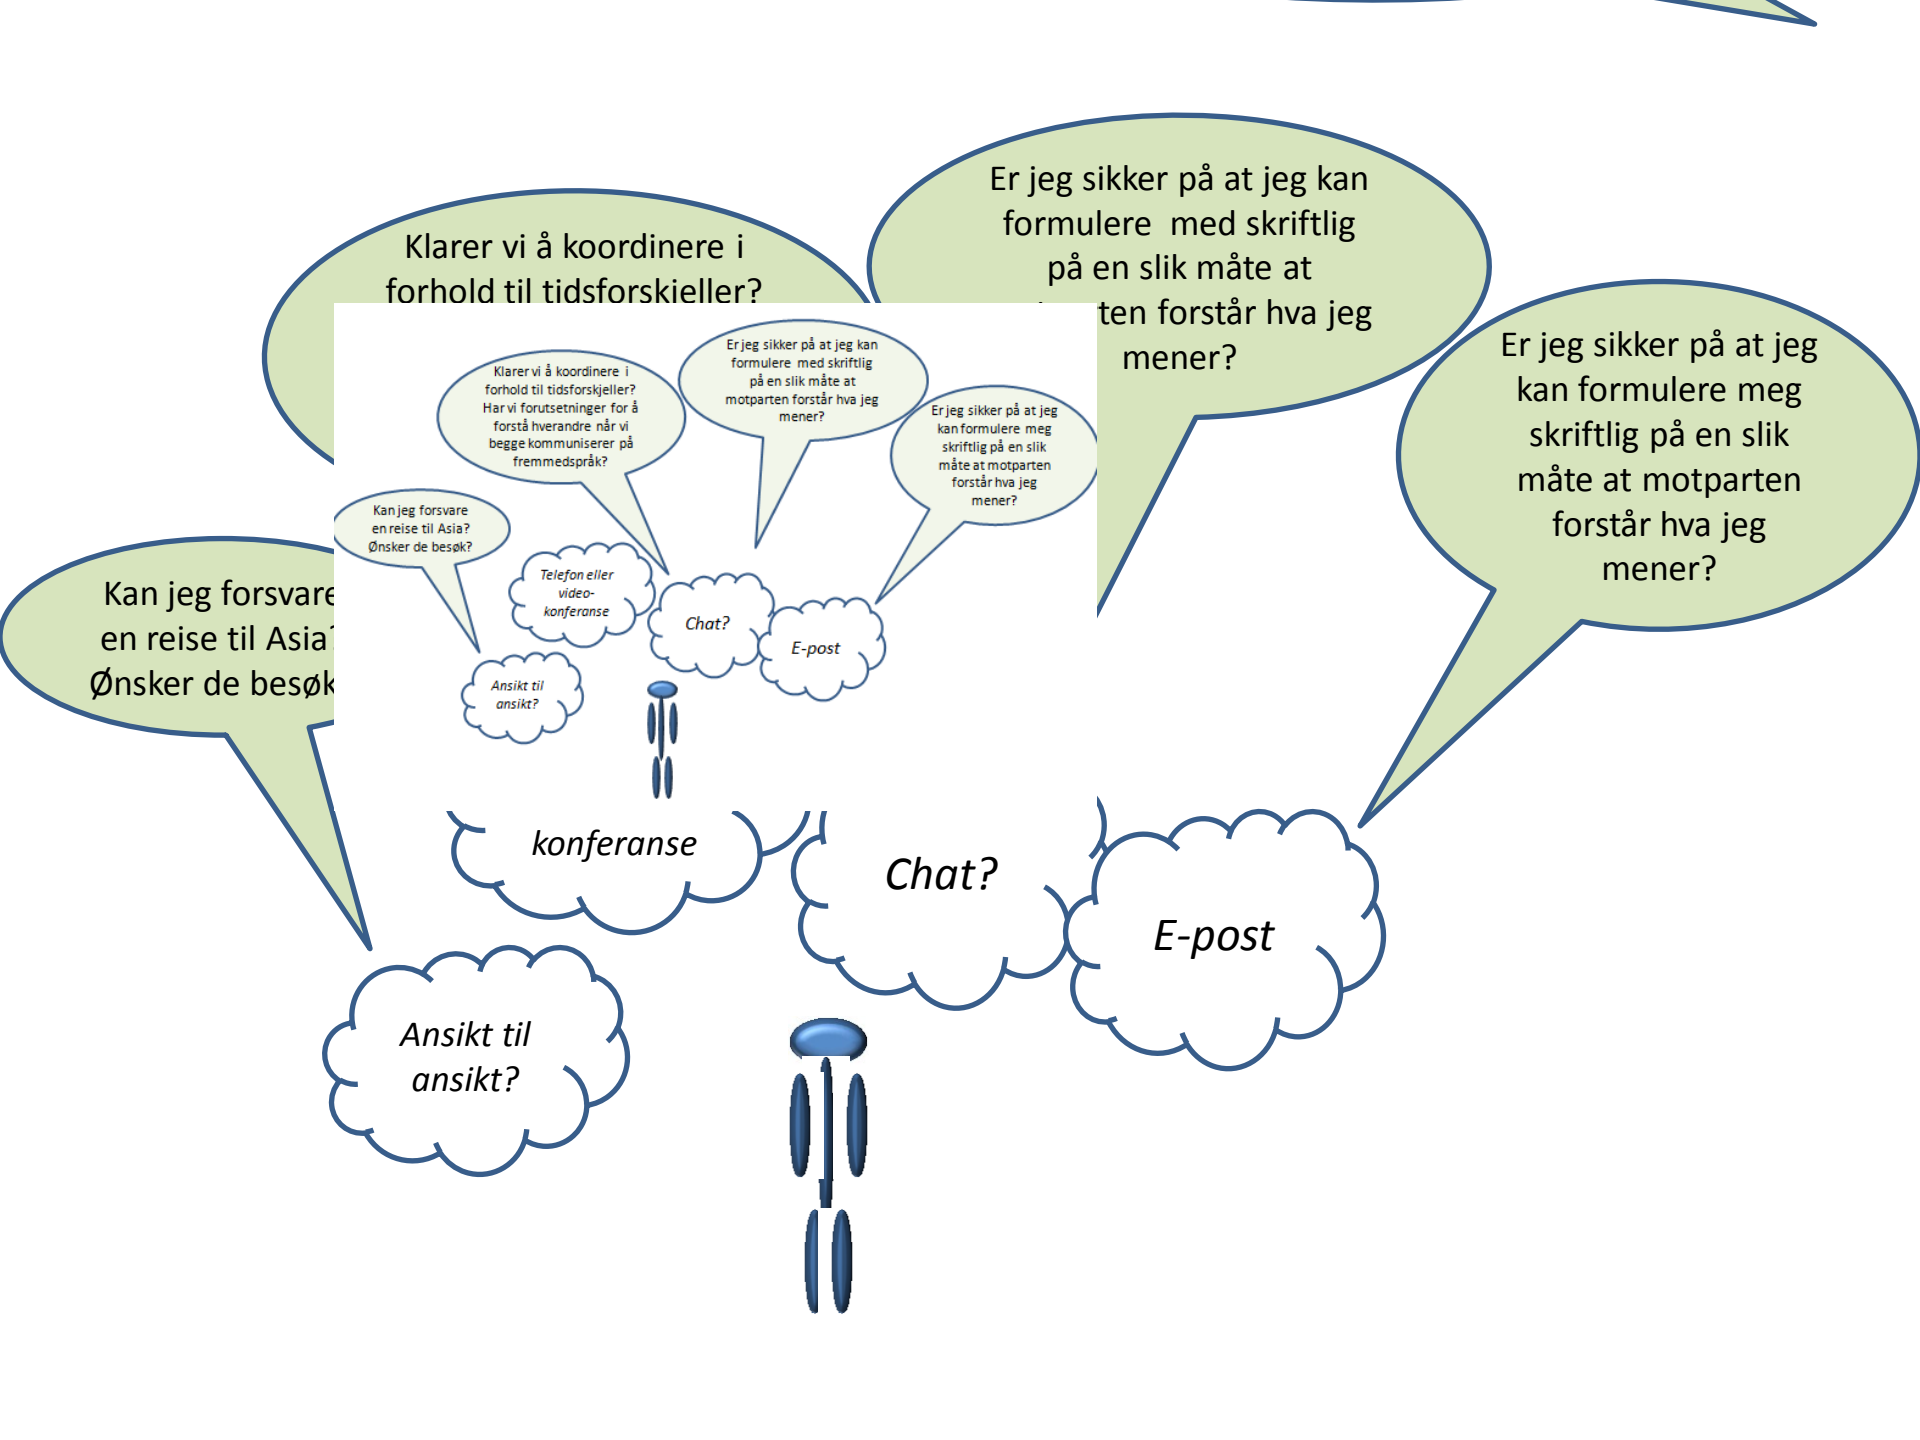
Klarer vi å koordinere i forhold til tidsforskjeller?

Er jeg sikker på at jeg kan formulere med skriftlig på en slik måte at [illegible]ten forstår hva jeg mener?

Er jeg sikker på at jeg kan formulere meg skriftlig på en slik måte at motparten forstår hva jeg mener?

Kan jeg forsvare en reise til Asia? Ønsker de besøk

Klarer vi å koordinere i forhold til tidsforskjeller? Har vi forutsetninger for å forstå hverandre når vi begge kommuniserer på fremmedspråk?

Er jeg sikker på at jeg kan formulere med skriftlig på en slik måte at motparten forstår hva jeg mener?

Er jeg sikker på at jeg kan formulere meg skriftlig på en slik måte at motparten forstår hva jeg mener?

Kan jeg forsvare en reise til Asia? Ønsker de besøk?

Telefon eller video-konferanse

Chat?

E-post

Ansikt til ansikt?

konferanse

Chat?

E-post

Ansikt til ansikt?